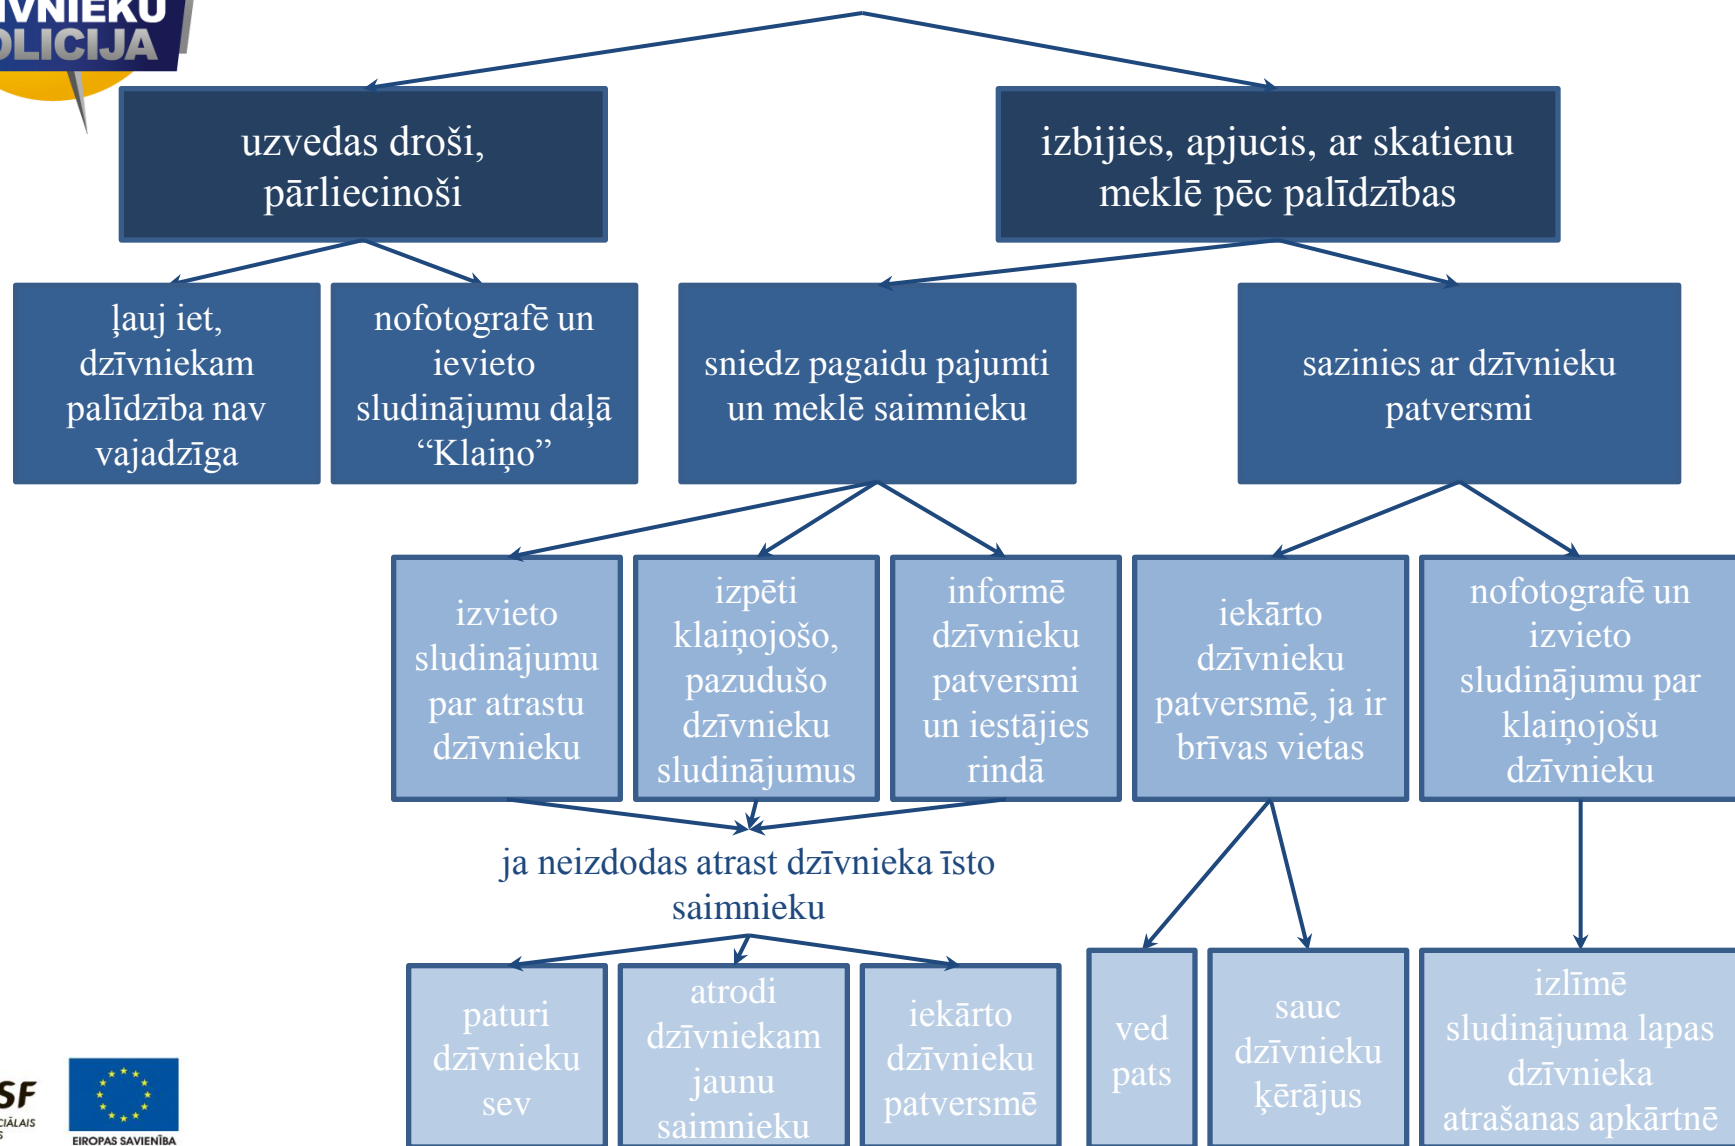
VNIEKU
OLICIJA

uzvedas droši, pārliecinoši

izbijies, apjucis, ar skatienu meklē pēc palīdzības

ļauj iet, dzīvniekam palīdzība nav vajadzīga

nofotografē un ievieto sludinājumu daļā “Klaiņo”

sniedz pagaidu pajumti un meklē saimnieku

sazinies ar dzīvnieku patversmi

izvieto sludinājumu par atrastu dzīvnieku

izpēti klaiņojošo, pazudušo dzīvnieku sludinājumus

informē dzīvnieku patversmi un iestājies rindā

iekārto dzīvnieku patversmē, ja ir brīvas vietas

nofotografē un izvieto sludinājumu par klaiņojošu dzīvnieku

ja neizdodas atrast dzīvnieka īsto saimnieku

paturi dzīvnieku sev

atrodi dzīvniekam jaunu saimnieku

iekārto dzīvnieku patversmē

ved pats

sauc dzīvnieku ķērājus

izlīmē sludinājuma lapas dzīvnieka atrašanas apkārtnē

SF
CIĀLAIS
S

EIROPAS SAVIENĪBA